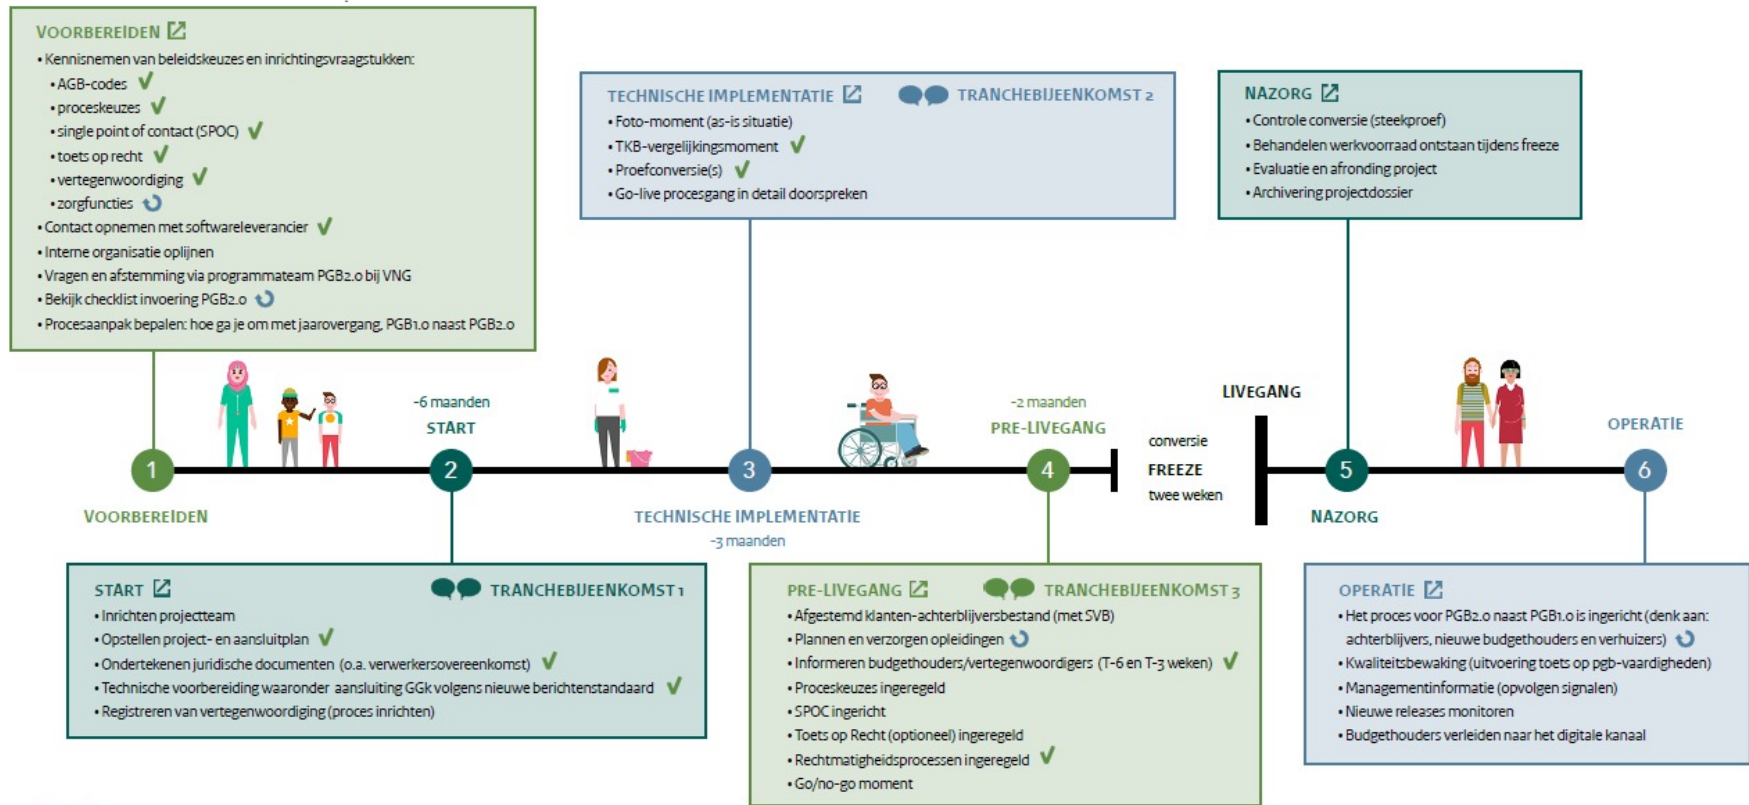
VOORBEREIDEN

• Kennisnemen van beleidskeuzes en inrichtingsvraagstukken:
• AGB-codes
• proceskeuzes
• single point of contact (SPOC)
• toets op recht
• vertegenwoordiging
• zorgfuncties
• Contact opnemen met softwareleverancier
• Interne organisatie oplijnen
• Vragen en afstemming via programmateam PGB2.0 bij VNG
• Bekijk checklist invoering PGB2.0
• Procesaanpak bepalen: hoe ga je om met jaarovergang, PGB1.0 naast PGB2.0

TECHNISCHE IMPLEMENTATIE TRANCHEBIJEENKOMST 2

• Foto-moment (as-is situatie)
• TKB-vergelijkingsmoment
• Proefconversie(s)
• Go-live procesgang in detail doorspreken

NAZORG

• Controle conversie (steekproef)
• Behandelen werkvoorraad ontstaan tijdens freeze
• Evaluatie en afronding project
• Archivering projectdossier

-6 maanden
START

-2 maanden
PRE-LIVEGANG

LIVEGANG

OPERATIE

1 2 3 4 5 6

conversie
FREEZE
twee weken

VOORBEREIDEN

TECHNISCHE IMPLEMENTATIE
-3 maanden

NAZORG

START TRANCHEBIJEENKOMST 1

• Inrichten projectteam
• Opstellen project- en aansluitplan
• Ondertekenen juridische documenten (o.a. verwerkersovereenkomst)
• Technische voorbereiding waaronder aansluiting GGk volgens nieuwe berichtenstandaard
• Registreren van vertegenwoordiging (proces inrichten)

PRE-LIVEGANG TRANCHEBIJEENKOMST 3

• Afgestemd klanten-achterblijversbestand (met SVB)
• Plannen en verzorgen opleidingen
• Informeren budgethouders/vertegenwoordigers (T-6 en T-3 weken)
• Proceskeuzes ingeregeld
• SPOC ingericht
• Toets op Recht (optioneel) ingeregeld
• Rechtmatigheidsprocessen ingeregeld
• Go/no-go moment

OPERATIE

• Het proces voor PGB2.0 naast PGB1.0 is ingericht (denk aan: achterblijvers, nieuwe budgethouders en verhuizers)
• Kwaliteitsbewaking (uitvoering toets op pgb-vaardigheden)
• Managementinformatie (opvolgen signalen)
• Nieuwe releases monitoren
• Budgethouders verleiden naar het digitale kanaal